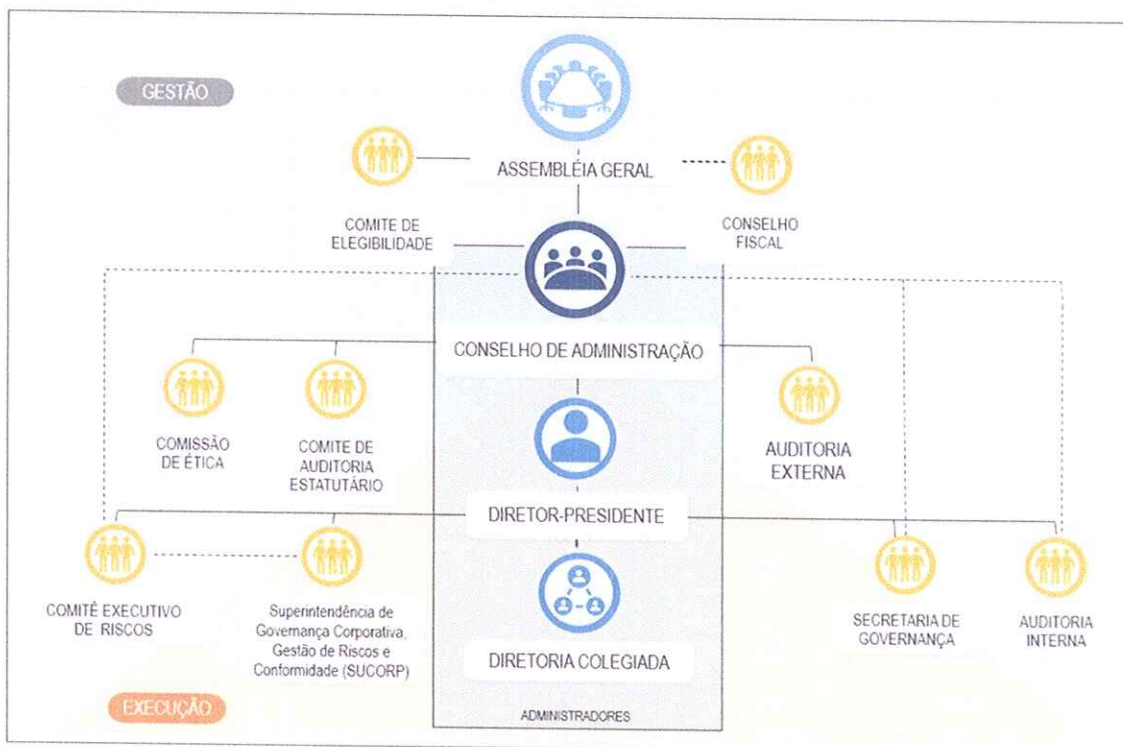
GESTÃO

ASSEMBLÉIA GERAL

COMITE DE ELEGIBILIDADE

CONSELHO FISCAL

CONSELHO DE ADMINISTRAÇÃO

COMISSÃO DE ÉTICA

COMITE DE AUDITORIA ESTATUTÁRIO

AUDITORIA EXTERNA

DIRETOR-PRESIDENTE

COMITÊ EXECUTIVO DE RISCOS

Superintendência de Governança Corporativa, Gestão de Riscos e Conformidade (SUCORP)

DIRETORIA COLEGIADA

SECRETARIA DE GOVERNANÇA

AUDITORIA INTERNA

EXECUÇÃO

ADMINISTRADORES